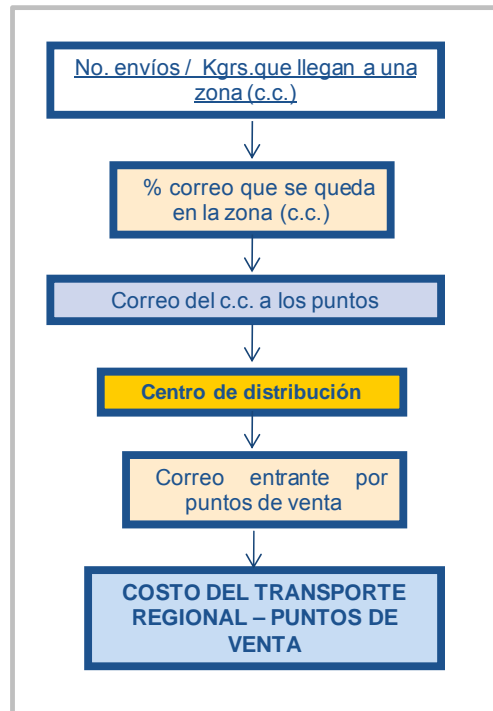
No. envíos / Kgrs.que llegan a una zona (c.c.)

% correo que se queda en la zona (c.c.)

Correo del c.c. a los puntos

Centro de distribución

Correo entrante por puntos de venta

COSTO DEL TRANSPORTE REGIONAL – PUNTOS DE VENTA